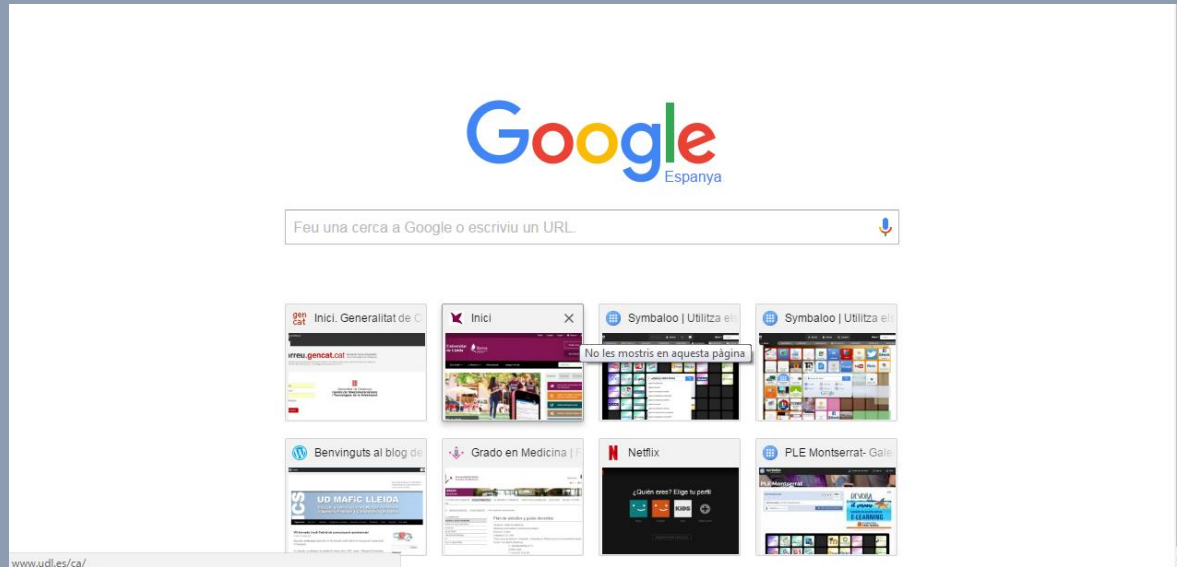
Google
Espanya

Feu una cerca a Google o escriviu un URL.

gen cat Inici. Generalitat de C
Inici
No les mostris en aquesta pàgina
Symbaloo | Utilitza el
Symbaloo | Utilitza el

rreu.gencat.cat

Benvinguts al blog de
UD MAFIC LLEIDA
Grado en Medicina | F
Netflix
¿Quién eres? Elige tu perfil
KIDS
PLE Montserrat- Gale
PLE Montserrat

www.udl.es/ca/